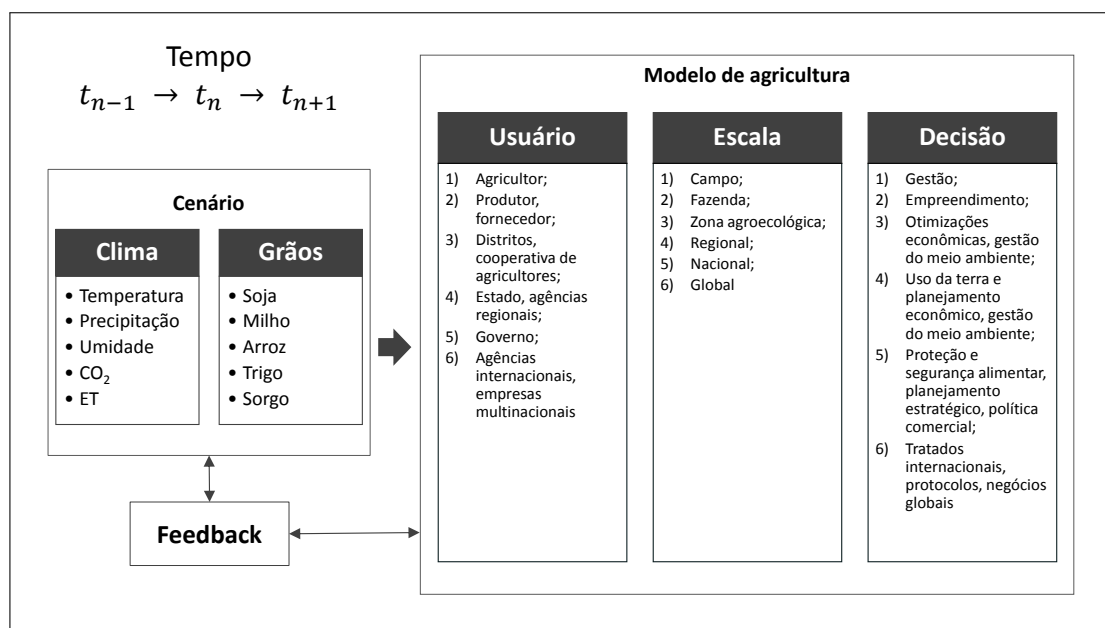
Tempo

$t_{n-1} \rightarrow t_n \rightarrow t_{n+1}$

Cenário

Clima
• Temperatura
• Precipitação
• Umidade
• $CO_2$
• ET

Grãos
• Soja
• Milho
• Arroz
• Trigo
• Sorgo

Feedback

Modelo de agricultura

Usuário
1) Agricultor;
2) Produtor, fornecedor;
3) Distritos, cooperativa de agricultores;
4) Estado, agências regionais;
5) Governo;
6) Agências internacionais, empresas multinacionais

Escala
1) Campo;
2) Fazenda;
3) Zona agroecológica;
4) Regional;
5) Nacional;
6) Global

Decisão
1) Gestão;
2) Empreendimento;
3) Otimizações econômicas, gestão do meio ambiente;
4) Uso da terra e planejamento econômico, gestão do meio ambiente;
5) Proteção e segurança alimentar, planejamento estratégico, política comercial;
6) Tratados internacionais, protocolos, negócios globais